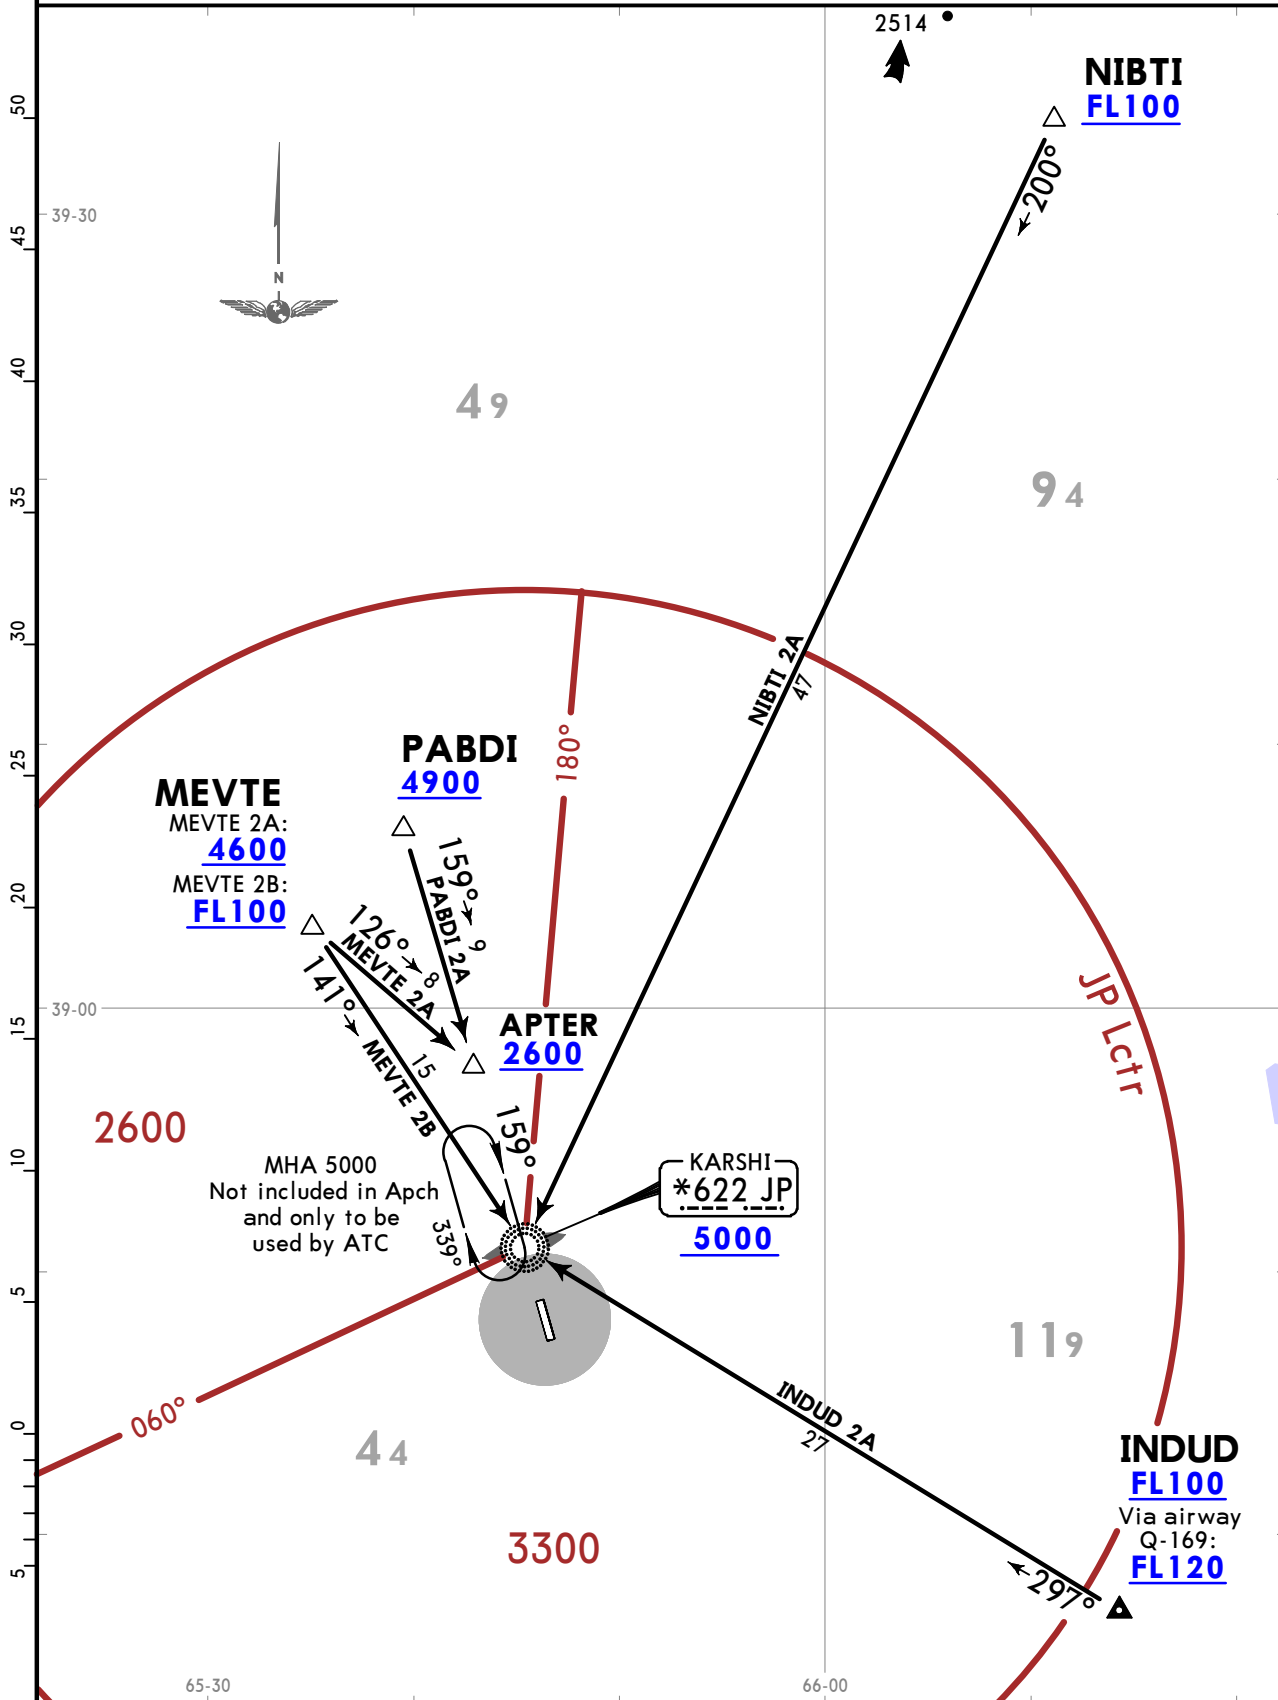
2514

NIBTI
FL100

200°

50

45

39-30

N

40

49

35

94

30

NIBTI 2A
47

25

PABDI
4900

180°

MEVTE
MEVTE 2A:
4600
MEVTE 2B:
FL100

159°
9
PABDI 2A

20

126°
8
MEVTE 2A

141°
MEVTE 2B
15

39-00

JP Lctr

APTER
2600

15

2600

159°

10

MHA 5000
Not included in Apch
and only to be
used by ATC

339°

KARSHI
*622 JP
5000

5

119

INDUD 2A
27

0

060°

44

INDUD
FL100
Via airway
Q-169:
FL120

3300

297°

5

65-30

66-00